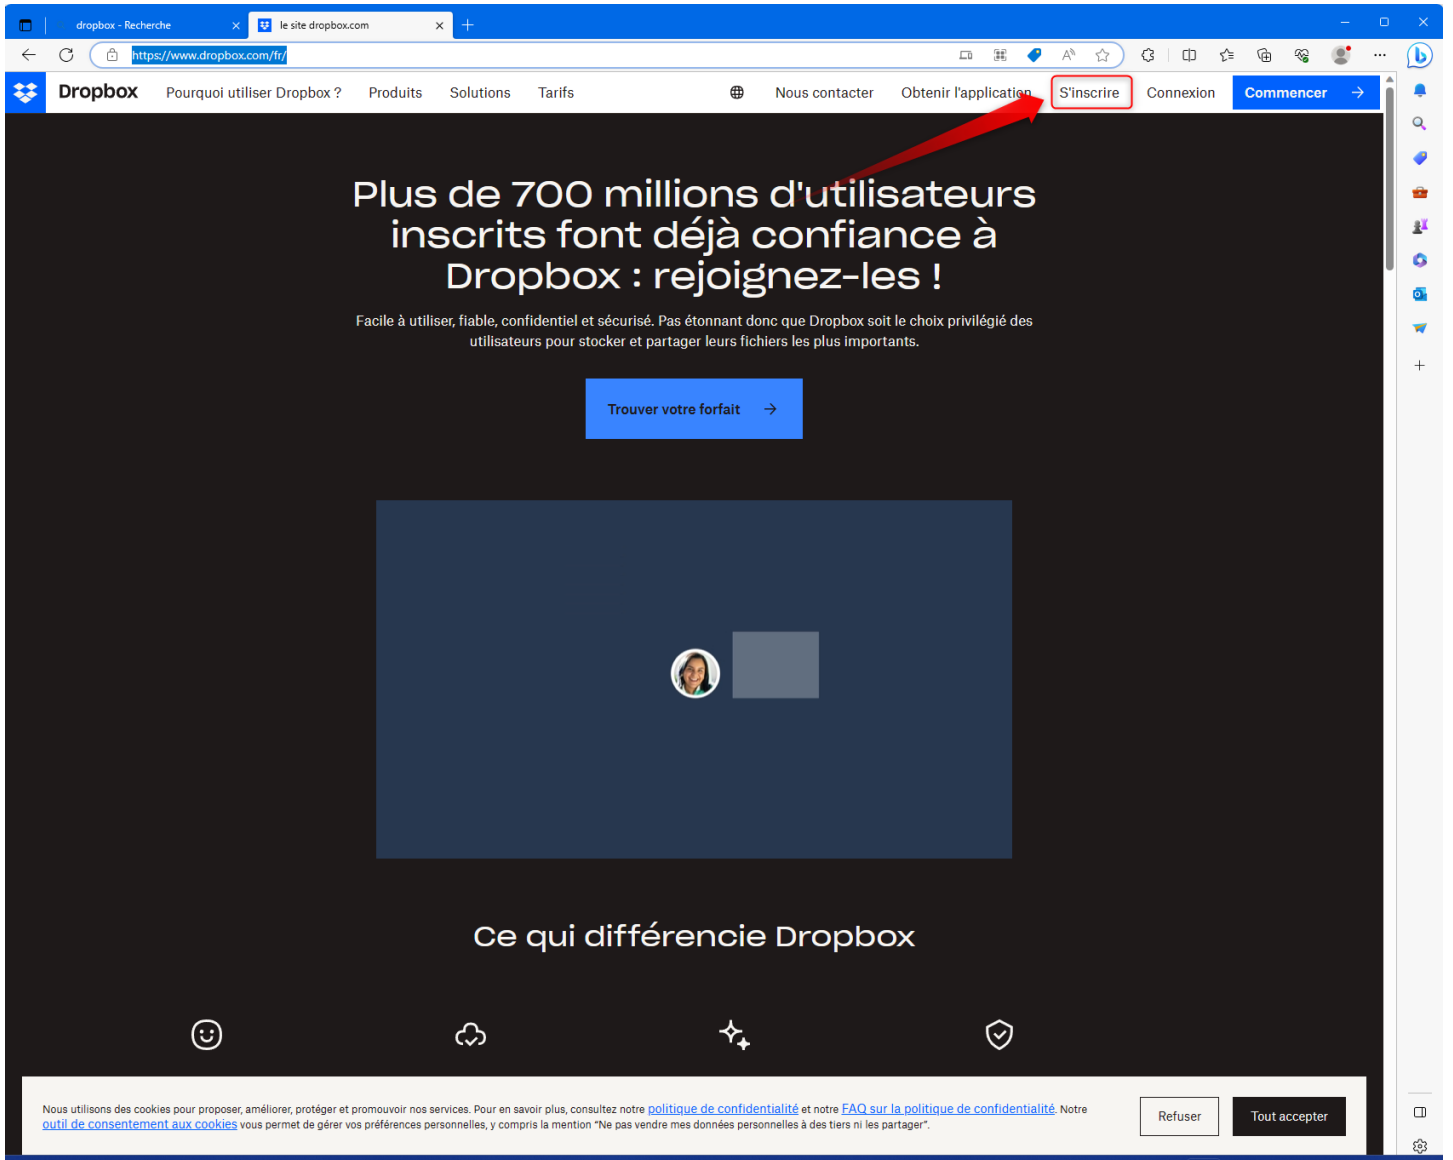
dropbox - Recherche
le site dropbox.com
https://www.dropbox.com/fr/

Dropbox Pourquoi utiliser Dropbox ? Produits Solutions Tarifs Nous contacter Obtenir l'application S'inscrire Connexion Commencer

Plus de 700 millions d'utilisateurs inscrits font déjà confiance à Dropbox : rejoignez-les !

Facile à utiliser, fiable, confidentiel et sécurisé. Pas étonnant donc que Dropbox soit le choix privilégié des utilisateurs pour stocker et partager leurs fichiers les plus importants.

Trouver votre forfait

Ce qui différencie Dropbox

Nous utilisons des cookies pour proposer, améliorer, protéger et promouvoir nos services. Pour en savoir plus, consultez notre politique de confidentialité et notre FAQ sur la politique de confidentialité. Notre outil de consentement aux cookies vous permet de gérer vos préférences personnelles, y compris la mention "Ne pas vendre mes données personnelles à des tiers ni les partager".

Refuser Tout accepter